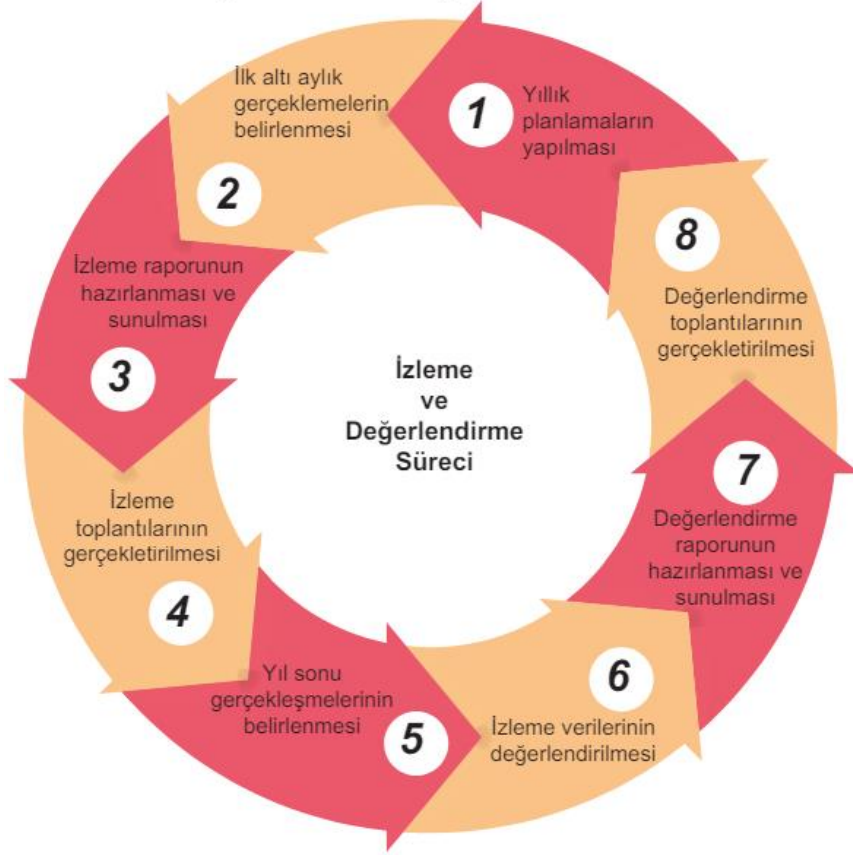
İzleme
ve
Değerlendirme
Süreci

1
Yıllık planlamaların yapılması

2
İlk altı aylık gerçeklemelerin belirlenmesi

3
İzleme raporunun hazırlanması ve sunulması

4
İzleme toplantılarının gerçekletirilmesi

5
Yıl sonu gerçekleşmelerinin belirlenmesi

6
İzleme verilerinin değerlendirilmesi

7
Değerlendirme raporunun hazırlanması ve sunulması

8
Değerlendirme toplantılarının gerçekletirilmesi